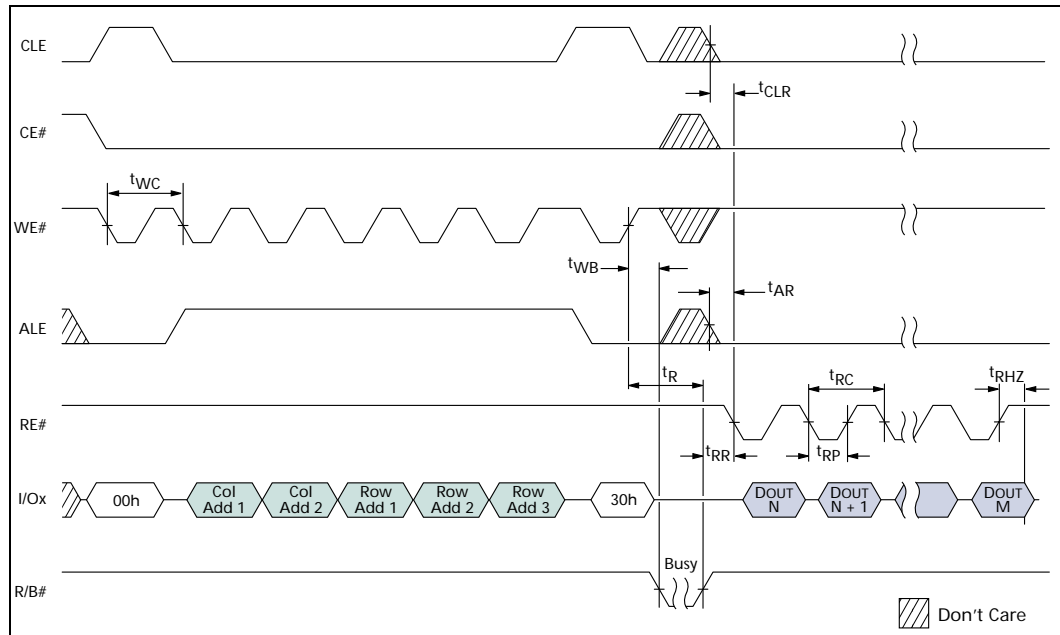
CLE

$t_{CLR}$

CE#

$t_{WC}$

WE#

$t_{WB}$

$t_{AR}$

ALE

$t_R$

$t_{RC}$

$t_{RHZ}$

RE#

$t_{RR}$

$t_{RP}$

I/Ox

00h

Col Add 1

Col Add 2

Row Add 1

Row Add 2

Row Add 3

30h

DOUT N

DOUT N + 1

DOUT M

Busy

R/B#

Don't Care